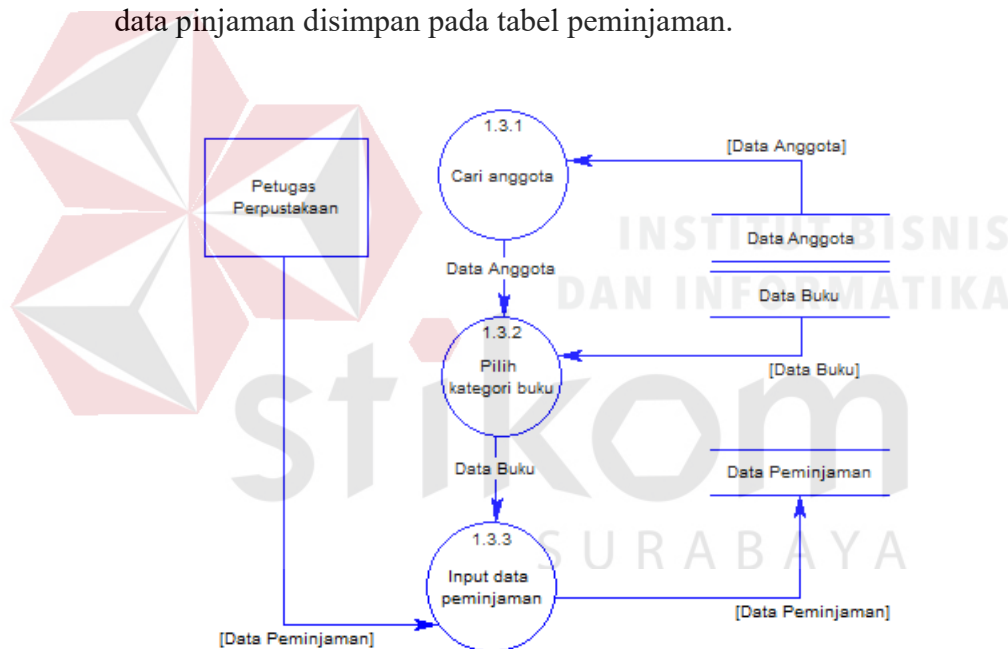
data pinjaman disimpan pada tabel peminjaman.

Petugas Perpustakaan

1.3.1

Cari anggota

[Data Anggota]

INSTITUT BISNIS DAN INFORMATIKA

Data Anggota

Data Buku

Data Anggota

1.3.2

Pilih kategori buku

[Data Buku]

stikom

Data Buku

Data Peminjaman

1.3.3

SURABAYA

Input data peminjaman

[Data Peminjaman]

[Data Peminjaman]